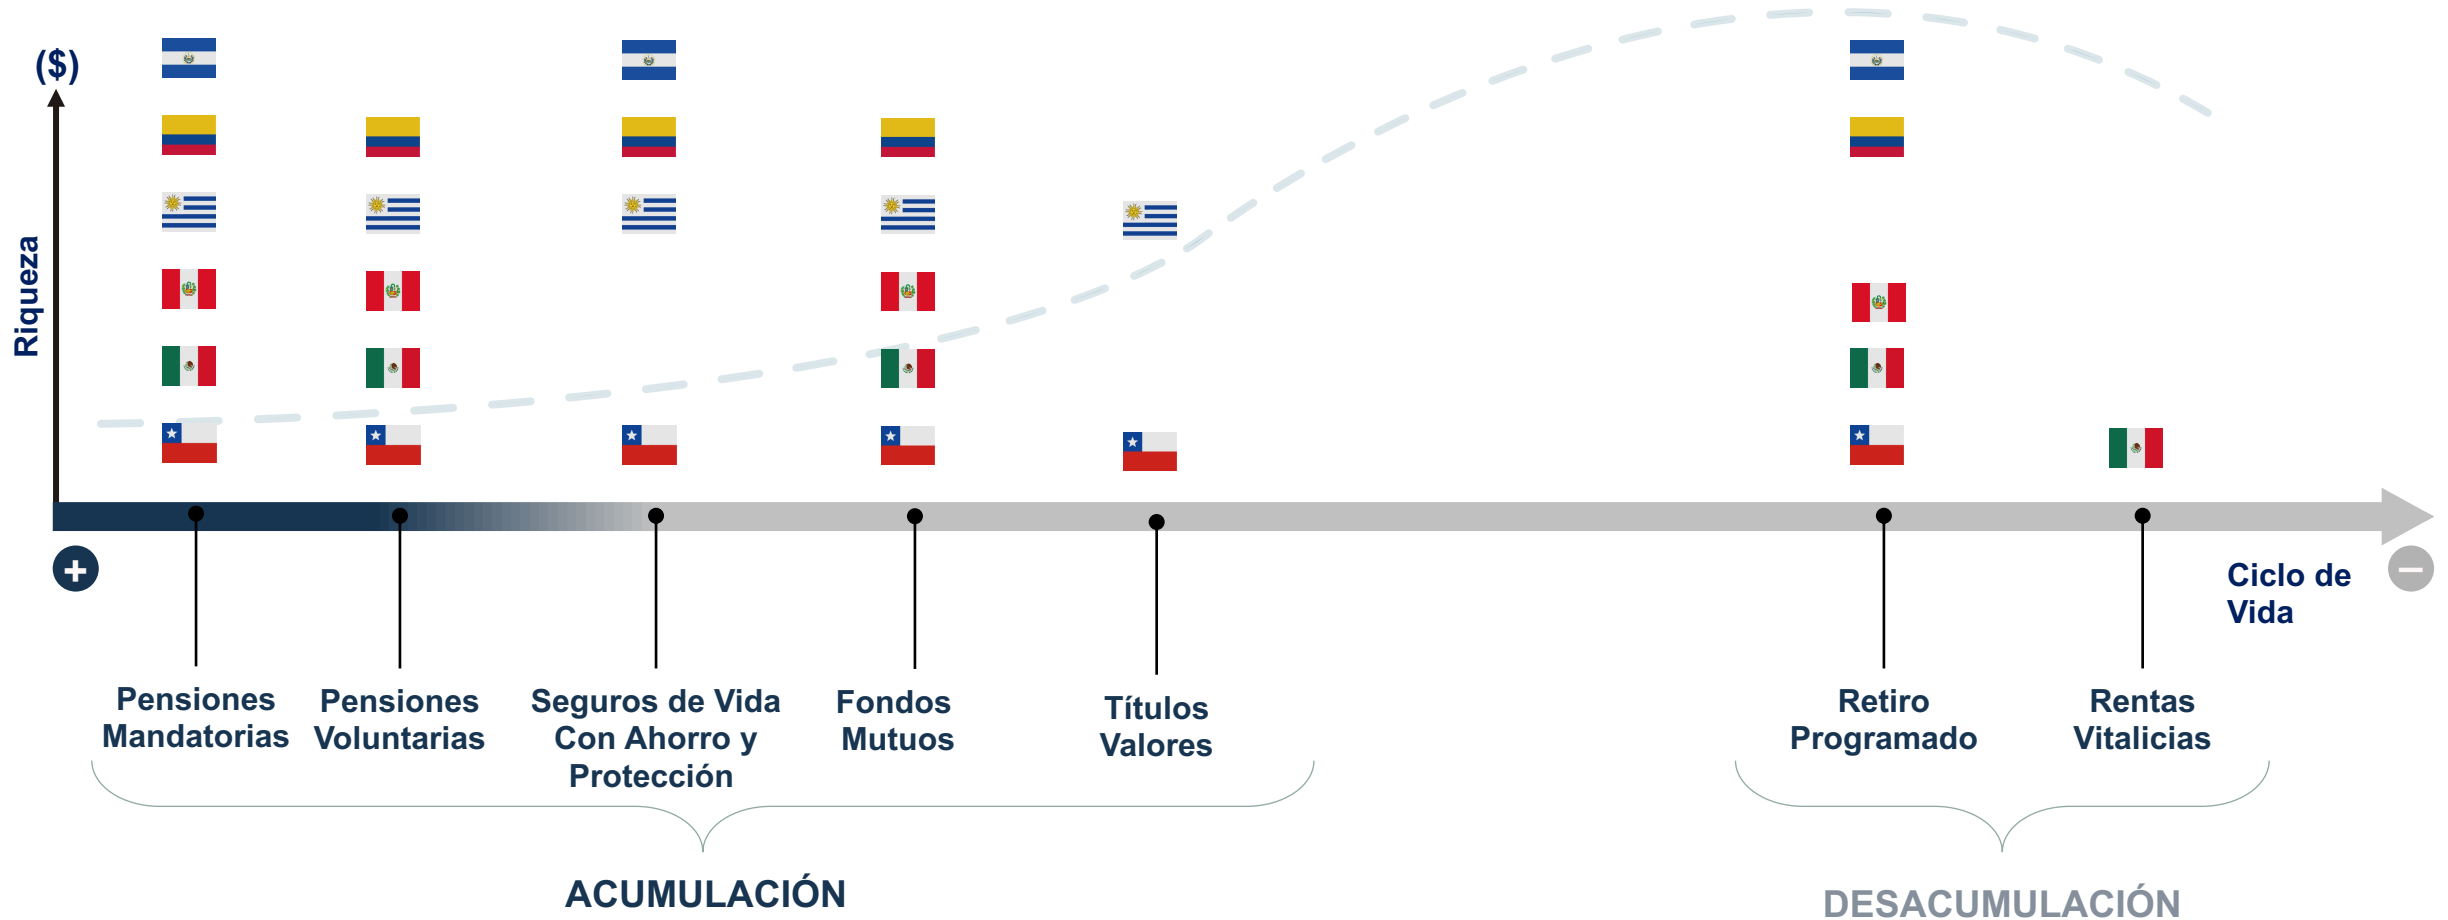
($)

Riqueza

Ciclo de Vida

Pensiones Mandatorias

Pensiones Voluntarias

Seguros de Vida Con Ahorro y Protección

Fondos Mutuos

Títulos Valores

Retiro Programado

Rentas Vitalicias

ACUMULACIÓN

DESACUMULACIÓN